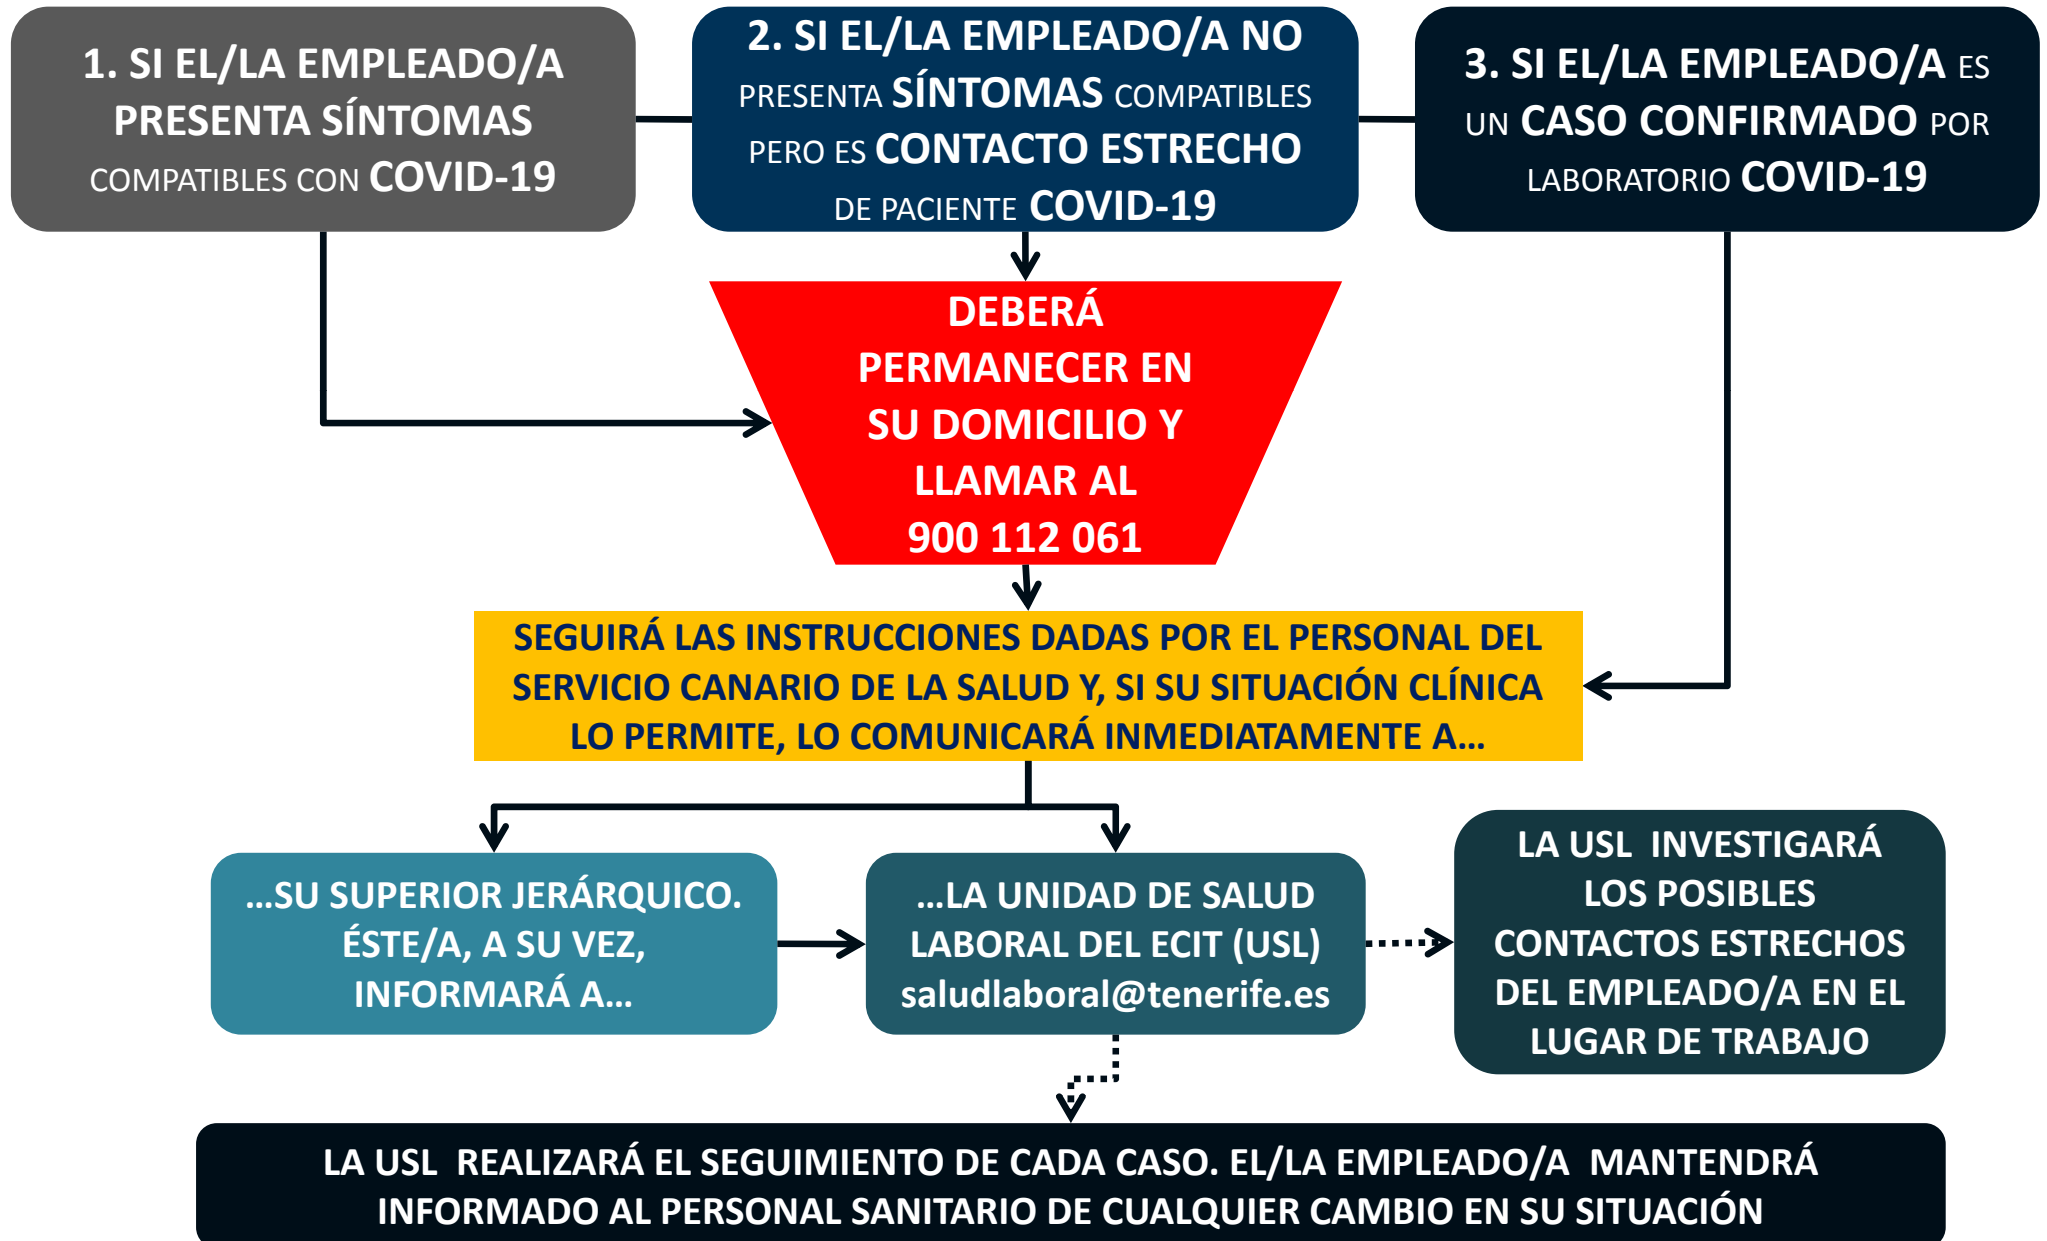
1. SI EL/LA EMPLEADO/A PRESENTA SÍNTOMAS COMPATIBLES CON COVID-19

2. SI EL/LA EMPLEADO/A NO PRESENTA SÍNTOMAS COMPATIBLES PERO ES CONTACTO ESTRECHO DE PACIENTE COVID-19

3. SI EL/LA EMPLEADO/A ES UN CASO CONFIRMADO POR LABORATORIO COVID-19

DEBERÁ PERMANECER EN SU DOMICILIO Y LLAMAR AL 900 112 061

SEGUIRÁ LAS INSTRUCCIONES DADAS POR EL PERSONAL DEL SERVICIO CANARIO DE LA SALUD Y, SI SU SITUACIÓN CLÍNICA LO PERMITE, LO COMUNICARÁ INMEDIATAMENTE A…

…SU SUPERIOR JERÁRQUICO. ÉSTE/A, A SU VEZ, INFORMARÁ A…

…LA UNIDAD DE SALUD LABORAL DEL ECIT (USL) saludlaboral@tenerife.es

LA USL INVESTIGARÁ LOS POSIBLES CONTACTOS ESTRECHOS DEL EMPLEADO/A EN EL LUGAR DE TRABAJO

LA USL REALIZARÁ EL SEGUIMIENTO DE CADA CASO. EL/LA EMPLEADO/A MANTENDRÁ INFORMADO AL PERSONAL SANITARIO DE CUALQUIER CAMBIO EN SU SITUACIÓN